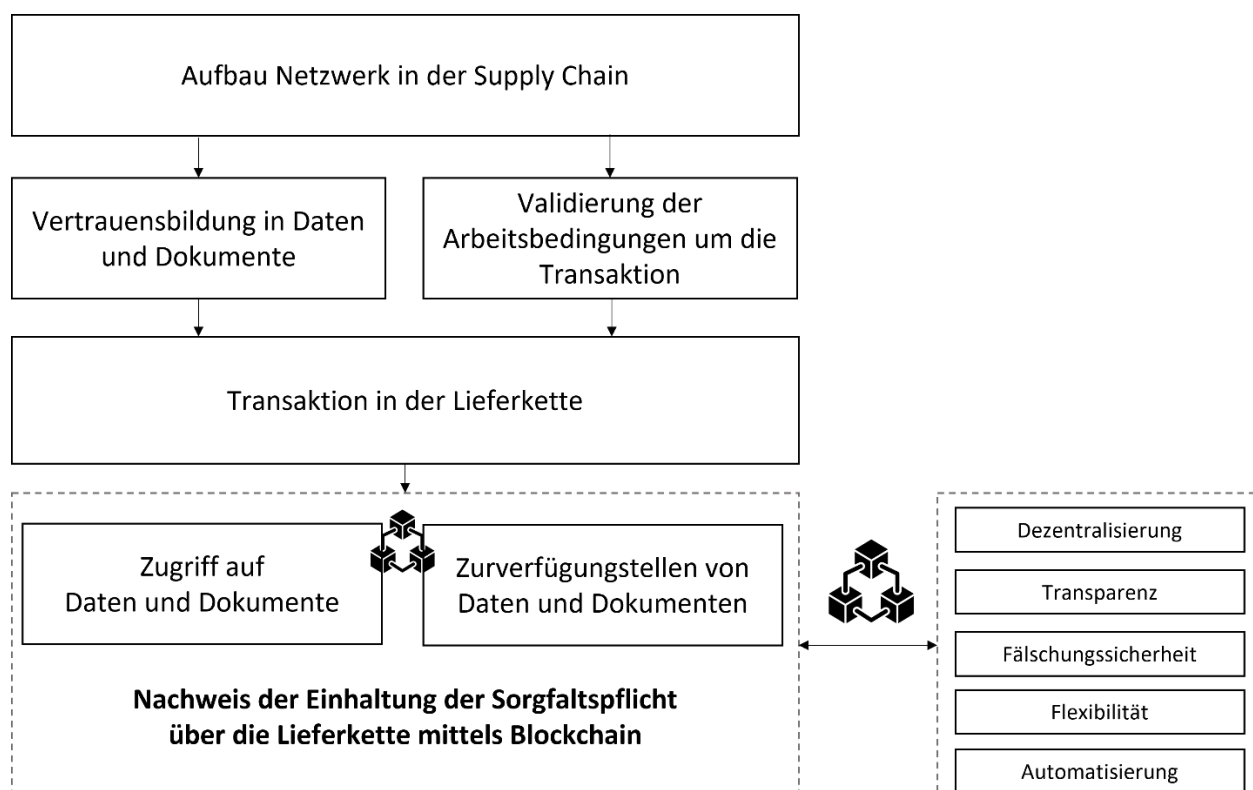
Aufbau Netzwerk in der Supply Chain

Vertrauensbildung in Daten und Dokumente

Validierung der Arbeitsbedingungen um die Transaktion

Transaktion in der Lieferkette

Zugriff auf Daten und Dokumente

Zurverfügungstellen von Daten und Dokumenten

**Nachweis der Einhaltung der Sorgfaltspflicht über die Lieferkette mittels Blockchain**

Dezentralisierung

Transparenz

Fälschungssicherheit

Flexibilität

Automatisierung